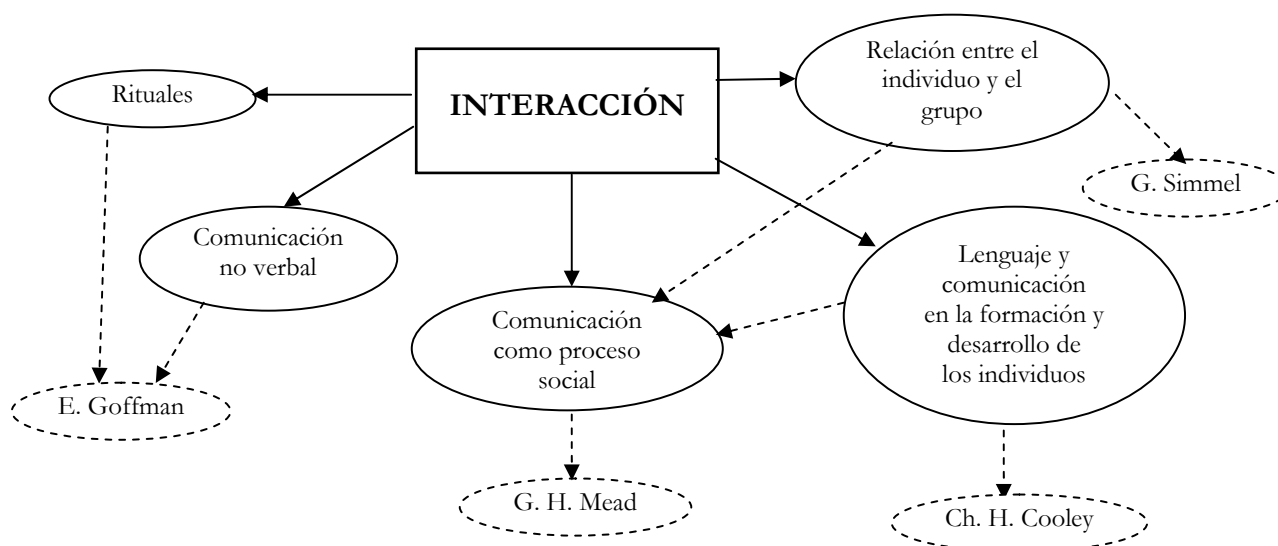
INTERACCIÓN

Rituales

Relación entre el individuo y el grupo

G. Simmel

Comunicación no verbal

Lenguaje y comunicación en la formación y desarrollo de los individuos

Comunicación como proceso social

E. Goffman

G. H. Mead

Ch. H. Cooley